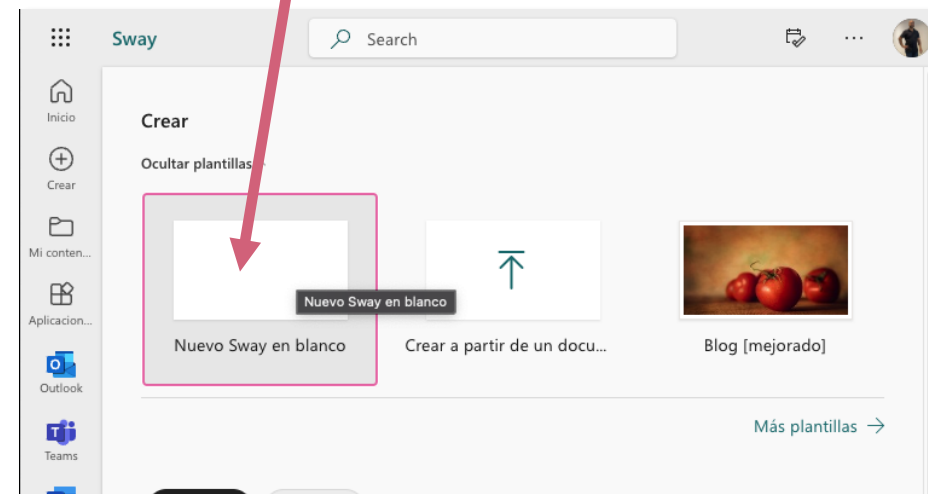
Sway

Search

Inicio

Crear

Mi conten...

Aplicacion...

Outlook

Teams

Crear

Ocultar plantillas

Nuevo Sway en blanco

Nuevo Sway en blanco

Crear a partir de un docu...

Blog [mejorado]

Más plantillas →